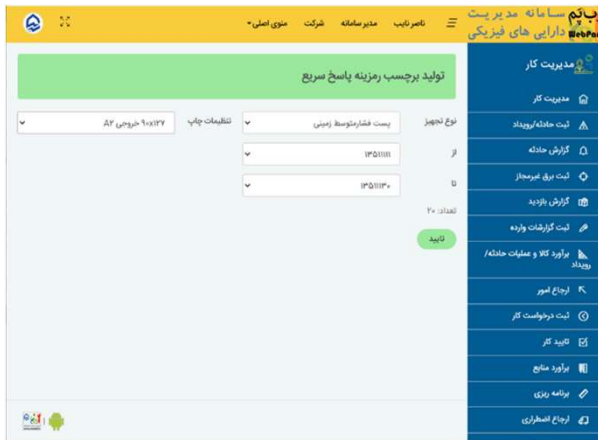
سامانه مدیریت دارایی های فیزیکی
WebPar

منوی اصلی ▾ شرکت مدیرسامانه ناصر نایب

مدیریت کار

مدیریت کار
ثبت حادثه/رویداد
گزارش حادثه
ثبت برق غیرمجاز
گزارش بازدید
ثبت گزارشات وارده
برآورد کالا و عملیات حادثه/رویداد
ارجاع امور
ثبت درخواست کار
تایید کار
برآورد منابع
برنامه ریزی
ارجاع اضطراری

تولید برچسب رمزینه پاسخ سریع

نوع تجهیز پست فشارمتوسط زمینی
تنظیمات چاپ ۹۰x۱۲۷ خروجی A۴
از ۱۳۵۱۱۱۱
تا ۱۳۵۱۱۳۰
تعداد: ۲۰
تایید